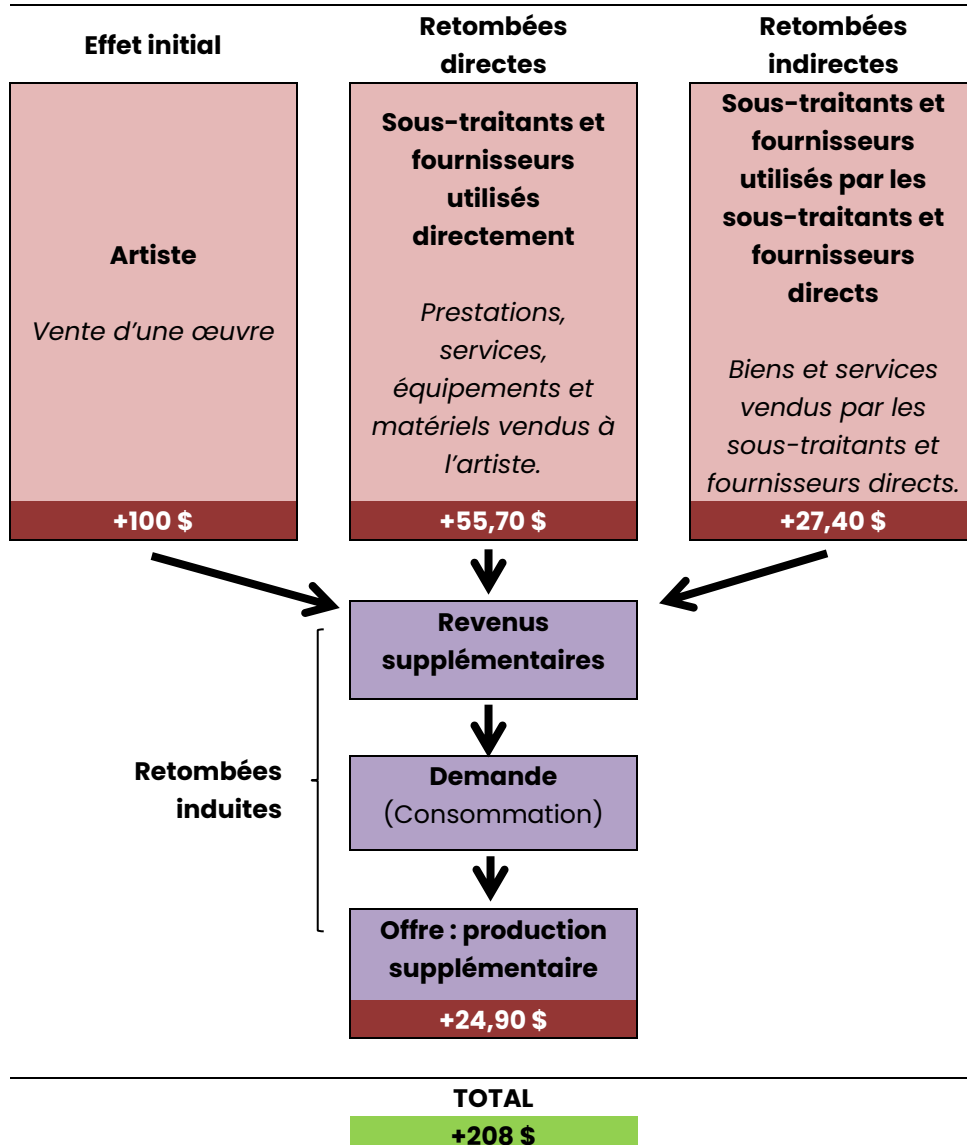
Effet initial

Retombées directes

Retombées indirectes

Artiste

Vente d'une œuvre

+100 $

Sous-traitants et fournisseurs utilisés directement

Prestations, services, équipements et matériels vendus à l'artiste.

+55,70 $

Sous-traitants et fournisseurs utilisés par les sous-traitants et fournisseurs directs

Biens et services vendus par les sous-traitants et fournisseurs directs.

+27,40 $

Revenus supplémentaires

Retombées induites

Demande
(Consommation)

Offre : production supplémentaire

+24,90 $

TOTAL

+208 $